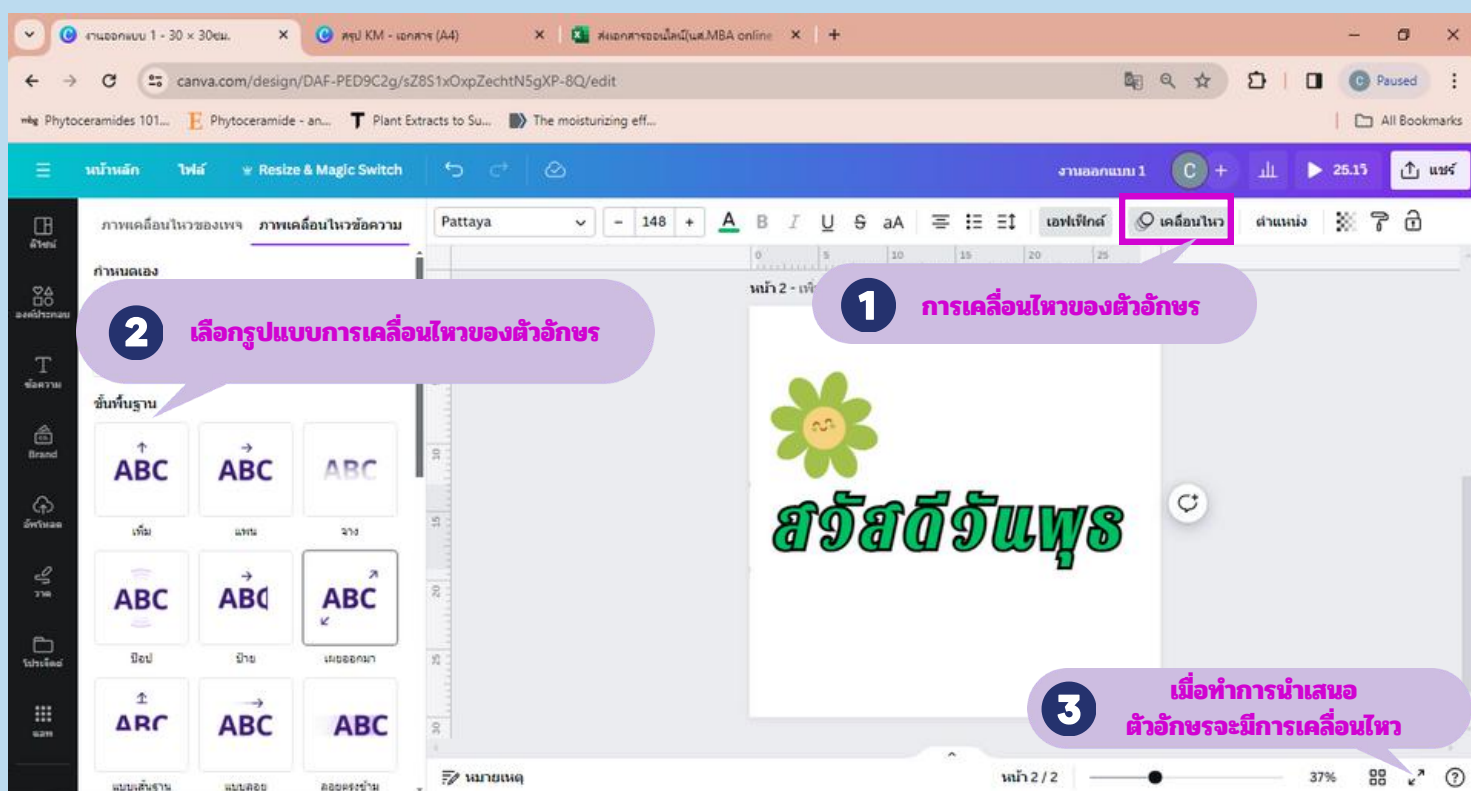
งานออกแบบ 1 - 30 × 30ซม. × สรุป KM - เอกสาร (A4) × ส่งเอกสารออนไลน์(นศ.MBA online × +

canva.com/design/DAF-PED9C2g/sZ8S1xOxpZechtN5gXP-8Q/edit

Paused

Phytoceramides 101... Phytoceramide - an... Plant Extracts to Su... The moisturizing eff... All Bookmarks

หน้าหลัก ไฟล์ Resize & Magic Switch งานออกแบบ 1 C + 25.15 แชร์

ดีไซน์ องค์ประกอบ ข้อความ Brand อัปโหลด วาด โปรเจ็กต์ แอพ

ภาพเคลื่อนไหวของเพจ ภาพเคลื่อนไหวข้อความ

Pattaya 148 A B I U S aA เอฟเฟ็กต์ เคลื่อนไหว ตำแหน่ง

กำหนดเอง

2 เลือกรูปแบบการเคลื่อนไหวของตัวอักษร

1 การเคลื่อนไหวของตัวอักษร

หน้า 2 -

ขั้นพื้นฐาน

| ABC | ABC | ABC |
|---|---|---|
| เพิ่ม | แพน | จาง |
| ABC | ABC | ABC |
| ป๊อป | ป้าย | เผยออกมา |
| ABC | ABC | ABC |

สวัสดีวันพุธ

3 เมื่อทำการนำเสนอ ตัวอักษรจะมีการเคลื่อนไหว

หมายเหตุ หน้า 2 / 2 37%